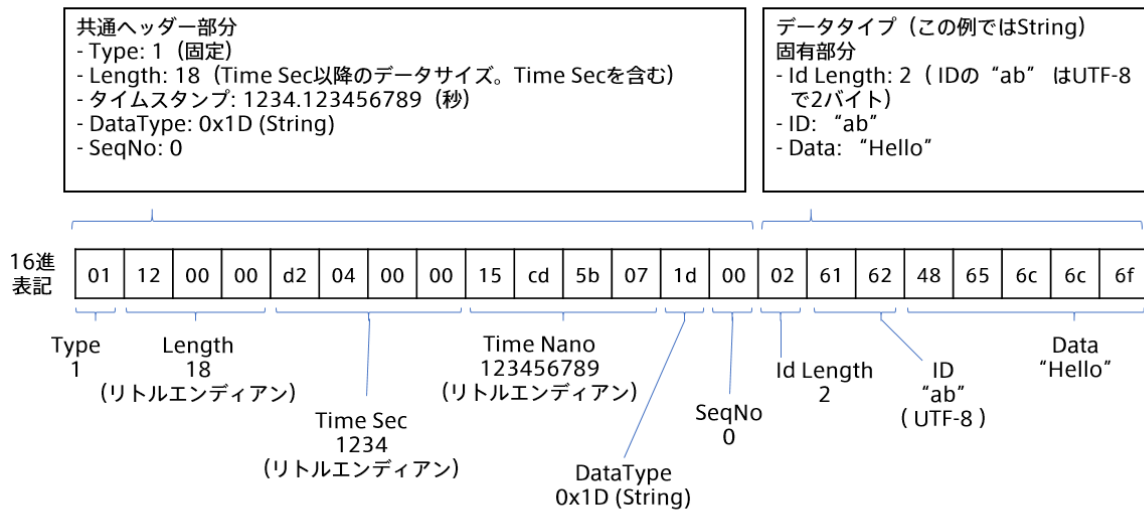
共通ヘッダー部分
- Type: 1（固定）
- Length: 18（Time Sec以降のデータサイズ。Time Secを含む）
- タイムスタンプ: 1234.123456789（秒）
- DataType: 0x1D (String)
- SeqNo: 0

データタイプ（この例ではString）
固有部分
- Id Length: 2（IDの“ab” はUTF-8で2バイト）
- ID: “ab”
- Data: “Hello”

| 16進表記 | 01 | 12 | 00 | 00 | d2 | 04 | 00 | 00 | 15 | cd | 5b | 07 | 1d | 00 | 02 | 61 | 62 | 48 | 65 | 6c | 6c | 6f |
|---|---|---|---|---|---|---|---|---|---|---|---|---|---|---|---|---|---|---|---|---|---|---|

Type
1

Length
18
（リトルエンディアン）

Time Sec
1234
（リトルエンディアン）

Time Nano
123456789
（リトルエンディアン）

DataType
0x1D (String)

SeqNo
0

Id Length
2

ID
“ab”
( UTF-8 )

Data
“Hello”